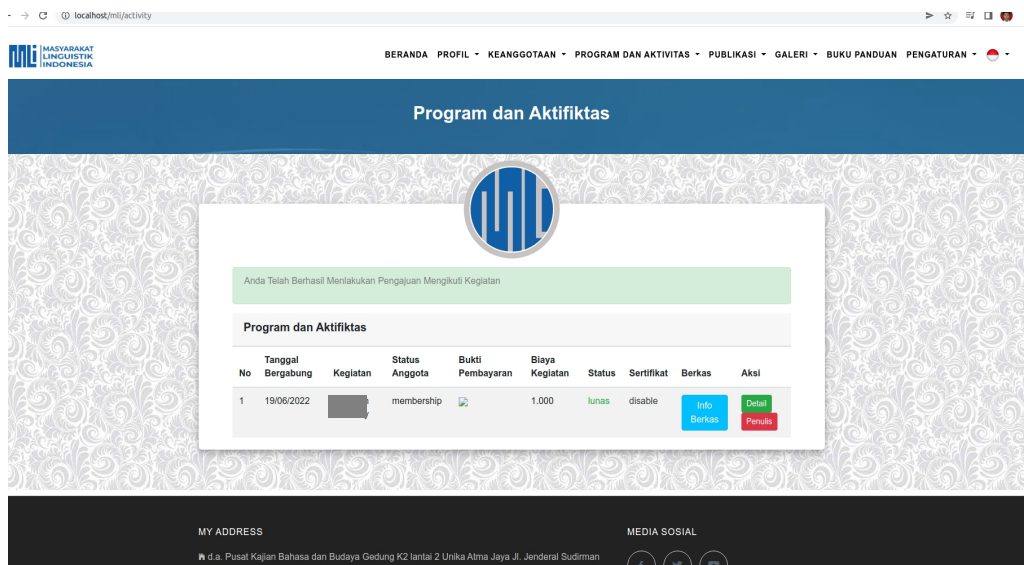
localhost/mli/activity

MASYARAKAT LINGUISTIK INDONESIA

BERANDA PROFIL ▾ KEANGGOTAAN ▾ PROGRAM DAN AKTIVITAS ▾ PUBLIKASI ▾ GALERI ▾ BUKU PANDUAN PENGATURAN ▾

Program dan Aktifiktas

Anda Telah Berhasil Menlakukan Pengajuan Mengikuti Kegiatan

Program dan Aktifiktas

| No | Tanggal Bergabung | Kegiatan | Status Anggota | Bukti Pembayaran | Biaya Kegiatan | Status | Sertifikat | Berkas | Aksi |
|---|---|---|---|---|---|---|---|---|---|
| 1 | 19/06/2022 | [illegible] | membership | | 1.000 | lunas | disable | Info Berkas | Detail Penulis |

MY ADDRESS

d.a. Pusat Kajian Bahasa dan Budaya Gedung K2 lantai 2 Unika Atma Jaya Jl. Jenderal Sudirman

MEDIA SOSIAL